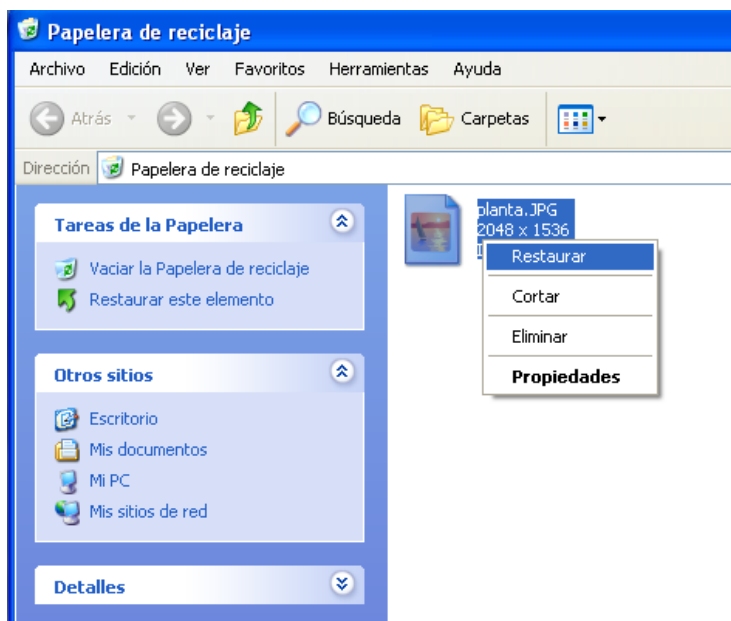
Papelera de reciclaje

Archivo Edición Ver Favoritos Herramientas Ayuda

Atrás Búsqueda Carpetas

Dirección Papelera de reciclaje

Tareas de la Papelera

Vaciar la Papelera de reciclaje
Restaurar este elemento

Otros sitios

Escritorio
Mis documentos
Mi PC
Mis sitios de red

Detalles

planta.JPG
2048 x 1536

Restaurar
Cortar
Eliminar
Propiedades